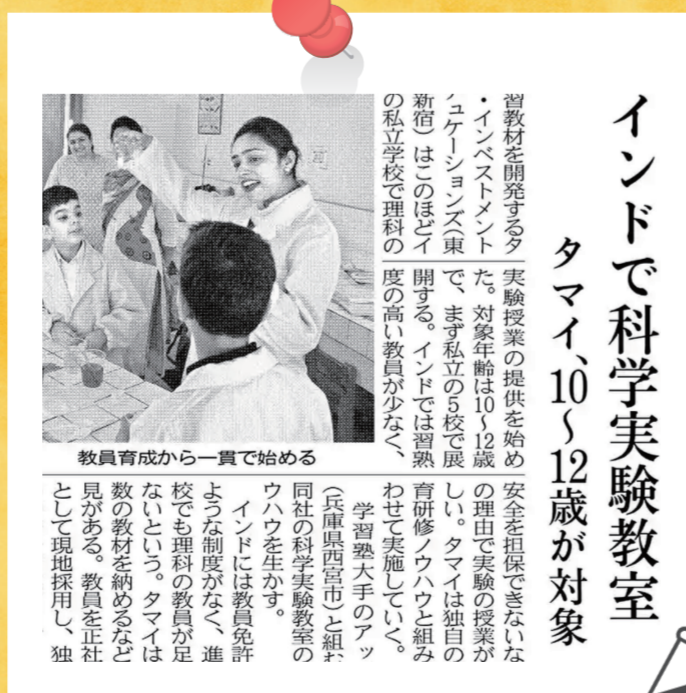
インドで科学実験教室

タマイ、10~12歳が対象

習教材を開発するタ・インベストメントュケーションズ(東新宿)はこのほどイの私立学校で理科の

実験授業の提供を始めた。対象年齢は10~12歳で、まず私立の5校で展開する。インドでは習熟度の高い教員が少なく、

安全を担保できないなの理由で実験の授業がしい。タマイは独自の育研修ノウハウと組みわせて実施していく。

学習塾大手のアッ(兵庫県西宮市)と組む同社の科学実験教室のウハウを生かす。

インドには教員免許ような制度がなく、進校でも理科の教員が足ないという。タマイは数の教材を納めるなど見がある。教員を正社として現地採用し、独

教員育成から一貫で始める